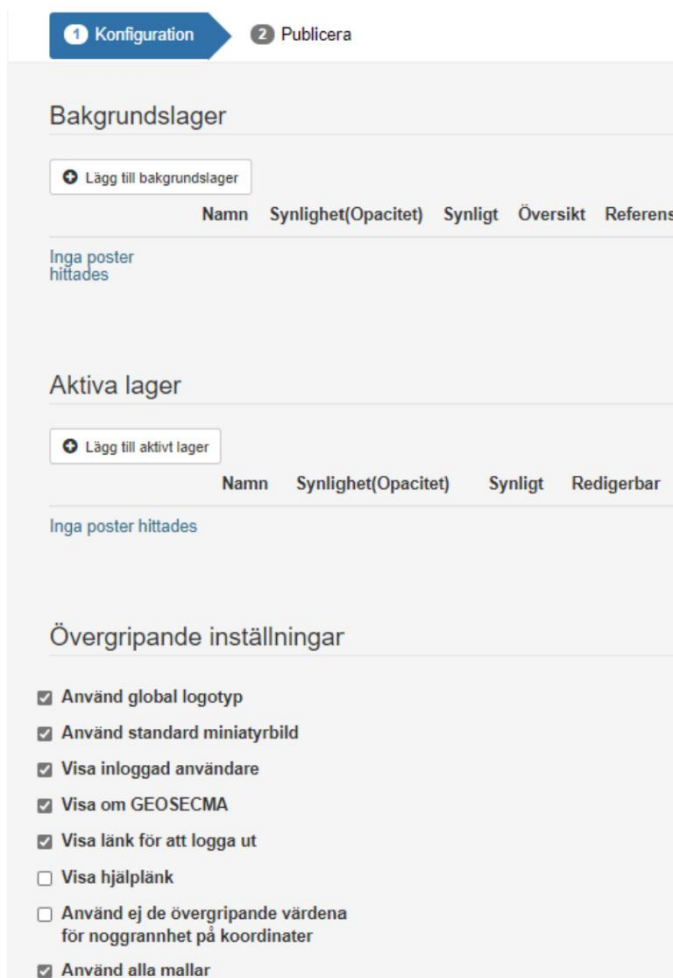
1 Konfiguration
2 Publicera

Bakgrundslager

Lägg till bakgrundslager

| Namn | Synlighet(Opacitet) | Synligt | Översikt | Referens |
|---|---|---|---|---|

Inga poster hittades

Aktiva lager

Lägg till aktivt lager

| Namn | Synlighet(Opacitet) | Synligt | Redigerbar |
|---|---|---|---|

Inga poster hittades

Övergripande inställningar

Använd global logotyp
Använd standard miniatyrbild
Visa inloggad användare
Visa om GEOSECMA
Visa länk för att logga ut
Visa hjälplänk
Använd ej de övergripande värdena för noggrannhet på koordinater
Använd alla mallar